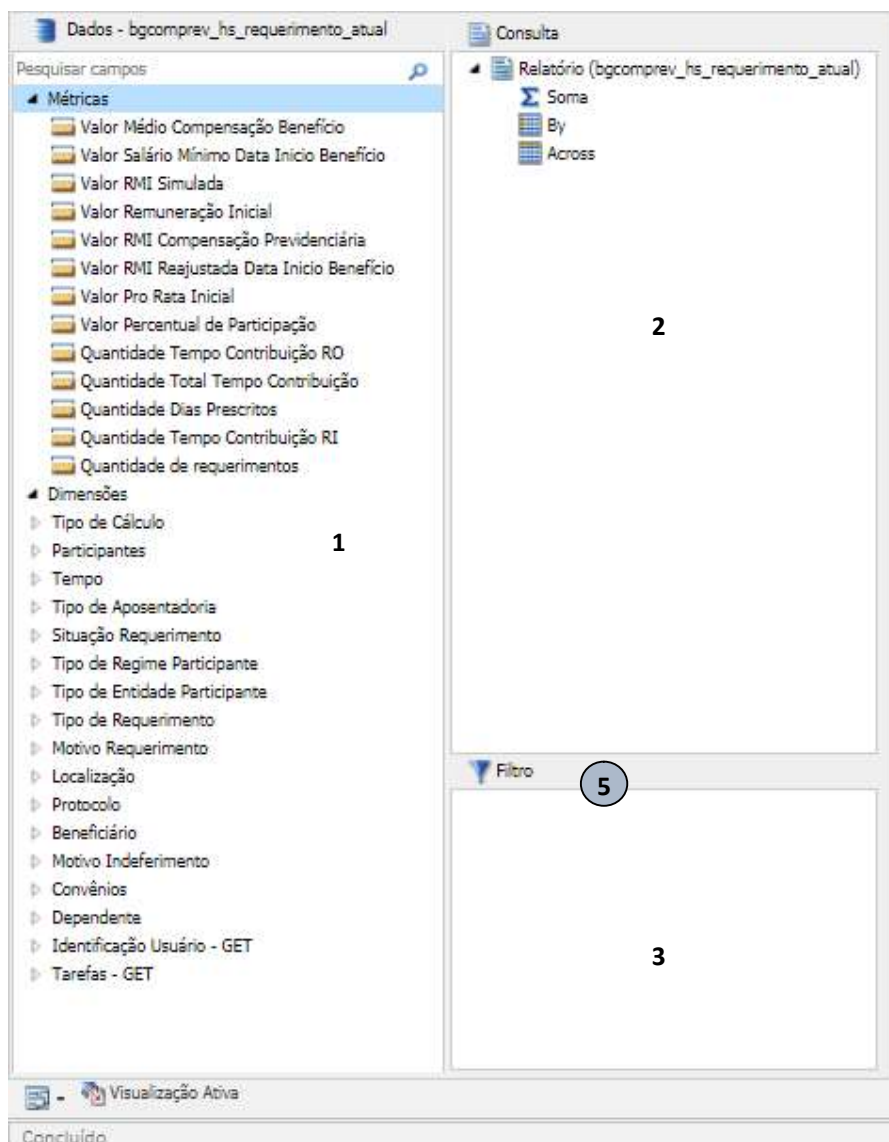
Dados - bgcomprev_hs_requerimento_atual

Pesquisar campos

Métricas
Valor Médio Compensação Benefício
Valor Salário Mínimo Data Inicio Benefício
Valor RMI Simulada
Valor Remuneração Inicial
Valor RMI Compensação Previdenciária
Valor RMI Reajustada Data Inicio Benefício
Valor Pro Rata Inicial
Valor Percentual de Participação
Quantidade Tempo Contribuição RO
Quantidade Total Tempo Contribuição
Quantidade Dias Prescritos
Quantidade Tempo Contribuição RI
Quantidade de requerimentos
Dimensões
Tipo de Cálculo
Participantes
Tempo
Tipo de Aposentadoria
Situação Requerimento
Tipo de Regime Participante
Tipo de Entidade Participante
Tipo de Requerimento
Motivo Requerimento
Localização
Protocolo
Beneficiário
Motivo Indeferimento
Convênios
Dependente
Identificação Usuário - GET
Tarefas - GET

1

Consulta
Relatório (bgcomprev_hs_requerimento_atual)
Soma
By
Across

2

Filtro

5

3

Visualização Ativa

Concluído